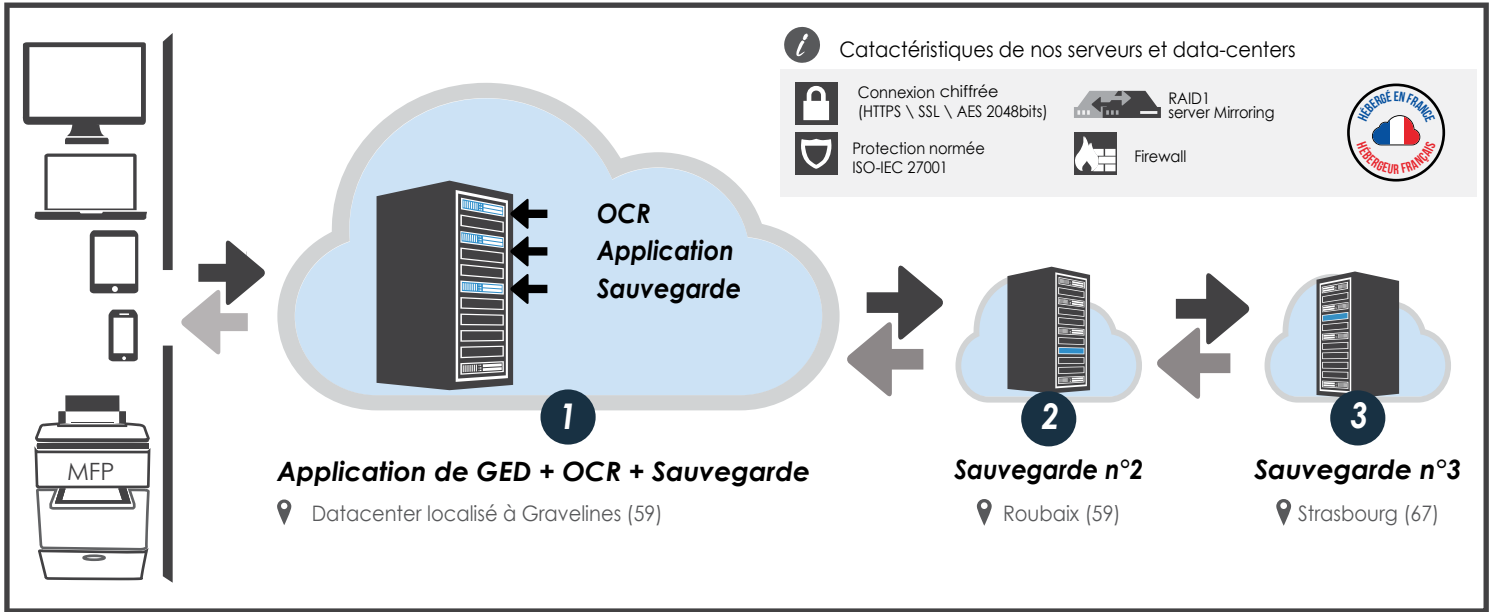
MFP

OCR
Application
Sauvegarde

Catactéristiques de nos serveurs et data-centers

Connexion chiffrée
(HTTPS \ SSL \ AES 2048bits)

RAID1
server Mirroring

Protection normée
ISO-IEC 27001

Firewall

HÉBERGÉ EN FRANCE
HÉBERGEUR FRANÇAIS

1
Application de GED + OCR + Sauvegarde
Datacenter localisé à Gravelines (59)

2
Sauvegarde n°2
Roubaix (59)

3
Sauvegarde n°3
Strasbourg (67)